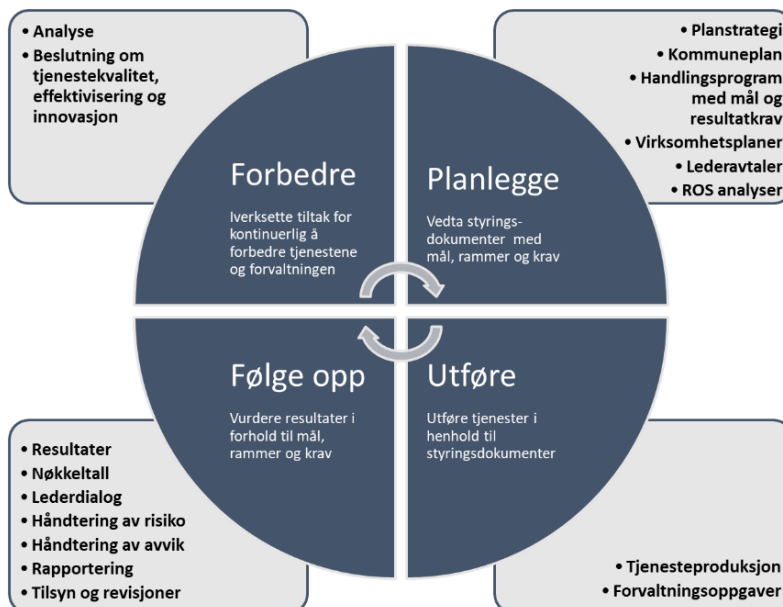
• Analyse
• Beslutning om tjenestekvalitet, effektivisering og innovasjon

• Planstrategi
• Kommuneplan
• Handlingsprogram med mål og resultatkrav
• Virksomhetsplaner
• Lederavtaler
• ROS analyser

Forbedre

Iverksette tiltak for kontinuerlig å forbedre tjenestene og forvaltningen

Planlegge

Vedta styringsdokumenter med mål, rammer og krav

Følge opp

Vurdere resultater i forhold til mål, rammer og krav

Utføre

Utføre tjenester i henhold til styringsdokumenter

• Resultater
• Nøkkeltall
• Lederdialog
• Håndtering av risiko
• Håndtering av avvik
• Rapportering
• Tilsyn og revisjoner

• Tjenesteproduksjon
• Forvaltningsoppgaver